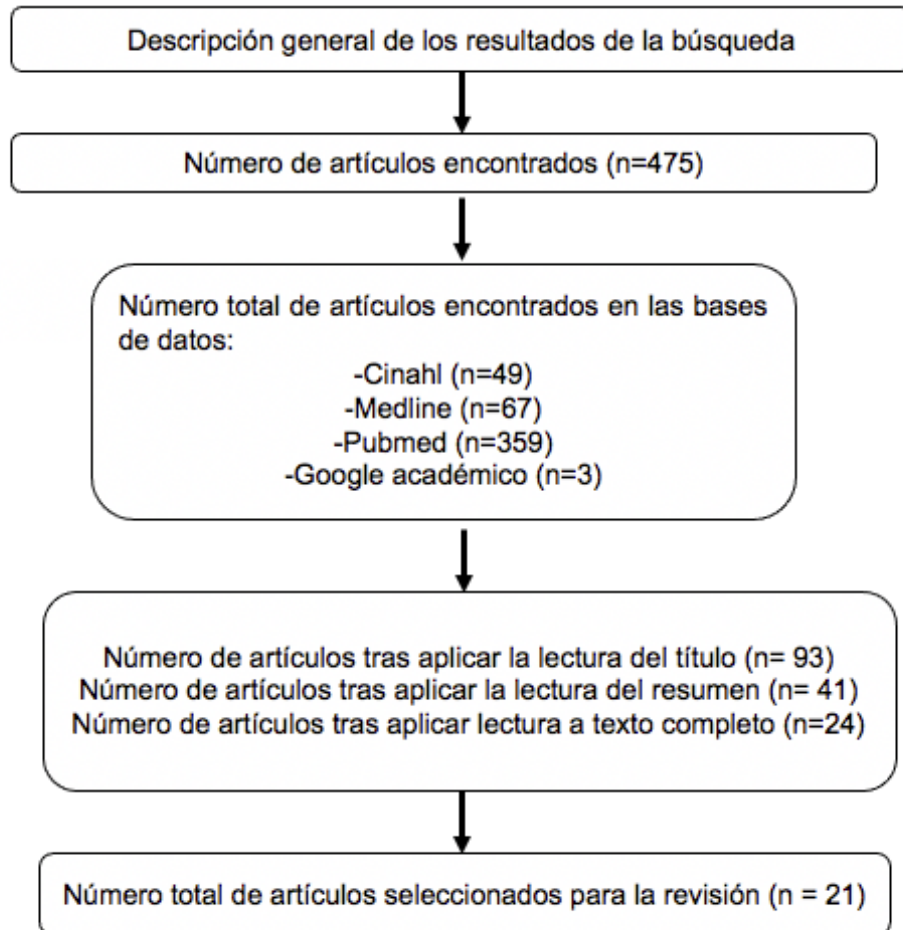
Descripción general de los resultados de la búsqueda

Número de artículos encontrados (n=475)

Número total de artículos encontrados en las bases de datos:
-Cinahl (n=49)
-Medline (n=67)
-Pubmed (n=359)
-Google académico (n=3)

Número de artículos tras aplicar la lectura del título (n= 93)
Número de artículos tras aplicar la lectura del resumen (n= 41)
Número de artículos tras aplicar lectura a texto completo (n=24)

Número total de artículos seleccionados para la revisión (n = 21)